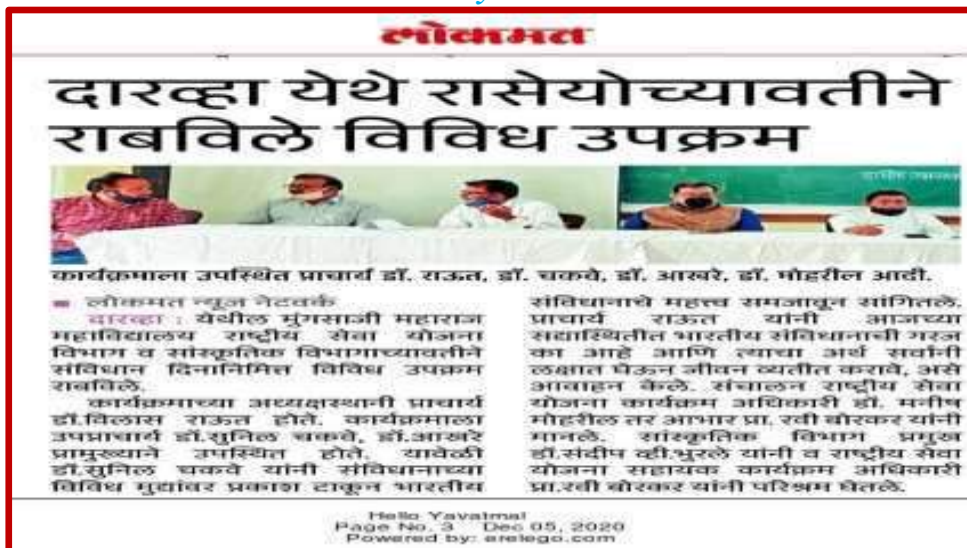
लोकमत

दारव्हा येथे रासेयोच्यावतीने राबविले विविध उपक्रम

कार्यक्रमाला उपस्थित प्राचार्य डॉ. राऊत, डॉ. चकवे, डॉ. आखरे, डॉ. मोहरील आदी.

■ लोकमत न्यूज नेटवर्क

दारव्हा : येथील मुंगसाजी महाराज महाविद्यालय राष्ट्रीय सेवा योजना विभाग व सांस्कृतिक विभागाच्यावतीने संविधान दिनानिमित्त विविध उपक्रम राबविले.

कार्यक्रमाच्या अध्यक्षस्थानी प्राचार्य डॉ.विलास राऊत होते. कार्यक्रमाला उपप्राचार्य डॉ.सुनिल चकवे, डॉ.आखरे प्रामुख्याने उपस्थित होते. यावेळी डॉ.सुनिल चकवे यांनी संविधानाच्या विविध मुद्यांवर प्रकाश टाकून भारतीय संविधानाचे महत्त्व समजावून सांगितले. प्राचार्य राऊत यांनी आजच्या सद्यस्थितीत भारतीय संविधानाची गरज का आहे आणि त्याचा अर्थ सर्वांनी लक्षात घेऊन जीवन व्यतीत करावे, असे आवाहन केले. संचालन राष्ट्रीय सेवा योजना कार्यक्रम अधिकारी डॉ. मनीष मोहरील तर आभार प्रा. रवी बोरकर यांनी मानले. सांस्कृतिक विभाग प्रमुख डॉ.संदीप व्ही.भुरले यांनी व राष्ट्रीय सेवा योजना सहायक कार्यक्रम अधिकारी प्रा.रवी बोरकर यांनी परिश्रम घेतले.

Hello Yavatmal
Page No. 3 Dec 05, 2020
Powered by: erelego.com